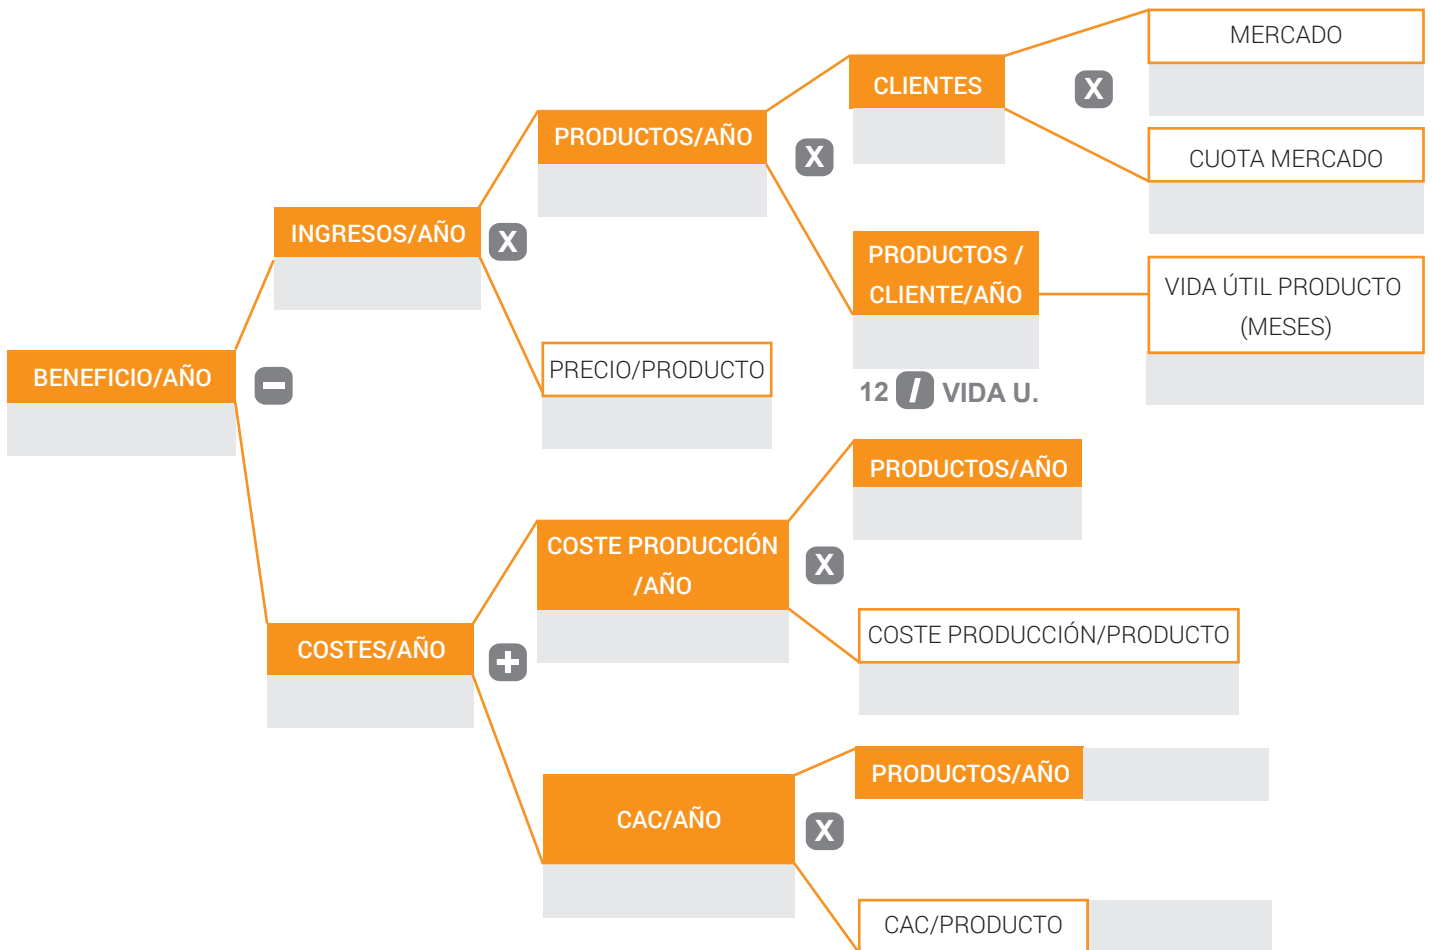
MERCADO

CLIENTES

X

PRODUCTOS/AÑO

X

CUOTA MERCADO

INGRESOS/AÑO

X

PRODUCTOS / CLIENTE/AÑO

VIDA ÚTIL PRODUCTO (MESES)

BENEFICIO/AÑO

−

PRECIO/PRODUCTO

12 / VIDA U.

PRODUCTOS/AÑO

COSTE PRODUCCIÓN /AÑO

X

COSTES/AÑO

+

COSTE PRODUCCIÓN/PRODUCTO

PRODUCTOS/AÑO

CAC/AÑO

X

CAC/PRODUCTO